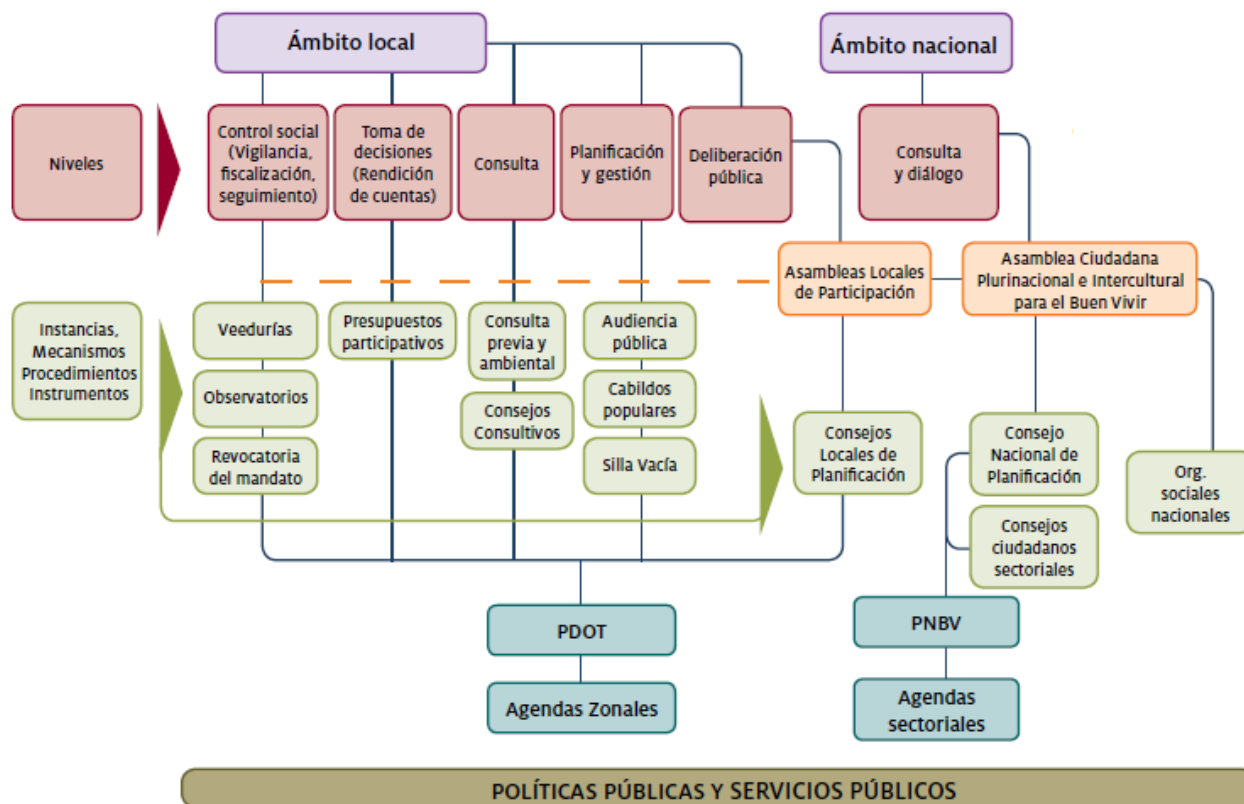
Ámbito local

Ámbito nacional

Niveles

Control social (Vigilancia, fiscalización, seguimiento)

Toma de decisiones (Rendición de cuentas)

Consulta

Planificación y gestión

Deliberación pública

Consulta y diálogo

Asambleas Locales de Participación

Asamblea Ciudadana Plurinacional e Intercultural para el Buen Vivir

Instancias, Mecanismos Procedimientos Instrumentos

Veedurías

Observatorios

Revocatoria del mandato

Presupuestos participativos

Consulta previa y ambiental

Consejos Consultivos

Audiencia pública

Cabildos populares

Silla Vacía

Consejos Locales de Planificación

Consejo Nacional de Planificación

Consejos ciudadanos sectoriales

Org. sociales nacionales

PDOT

Agendas Zonales

PNBV

Agendas sectoriales

POLÍTICAS PÚBLICAS Y SERVICIOS PÚBLICOS